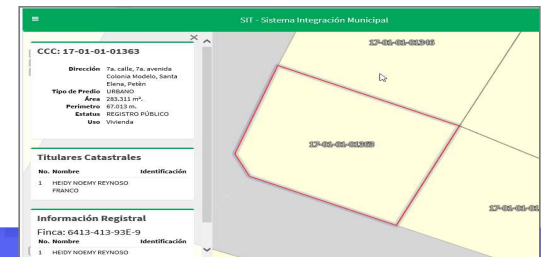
≡

SIT - Sistema Integración Municipal

CCC: 17-01-01-01363

Dirección 7a. calle, 7a. avenida Colonia Modelo, Santa Elena, Petén
Tipo de Predio URBANO
Área 283.311 m².
Perímetro 67.013 m.
Estatus REGISTRO PÚBLICO
Uso Vivienda

Titulares Catastrales

| No. | Nombre | Identificación |
|---|---|---|
| 1 | HEIDY NOEMY REYNOSO FRANCO | |

Información Registral

Finca: 6413-413-93E-9

| No. | Nombre | Identificación |
|---|---|---|
| 1 | HEIDY NOEMY REYNOSO | |

17-01-01-01346

17-01-01-01363

17-01-01-01